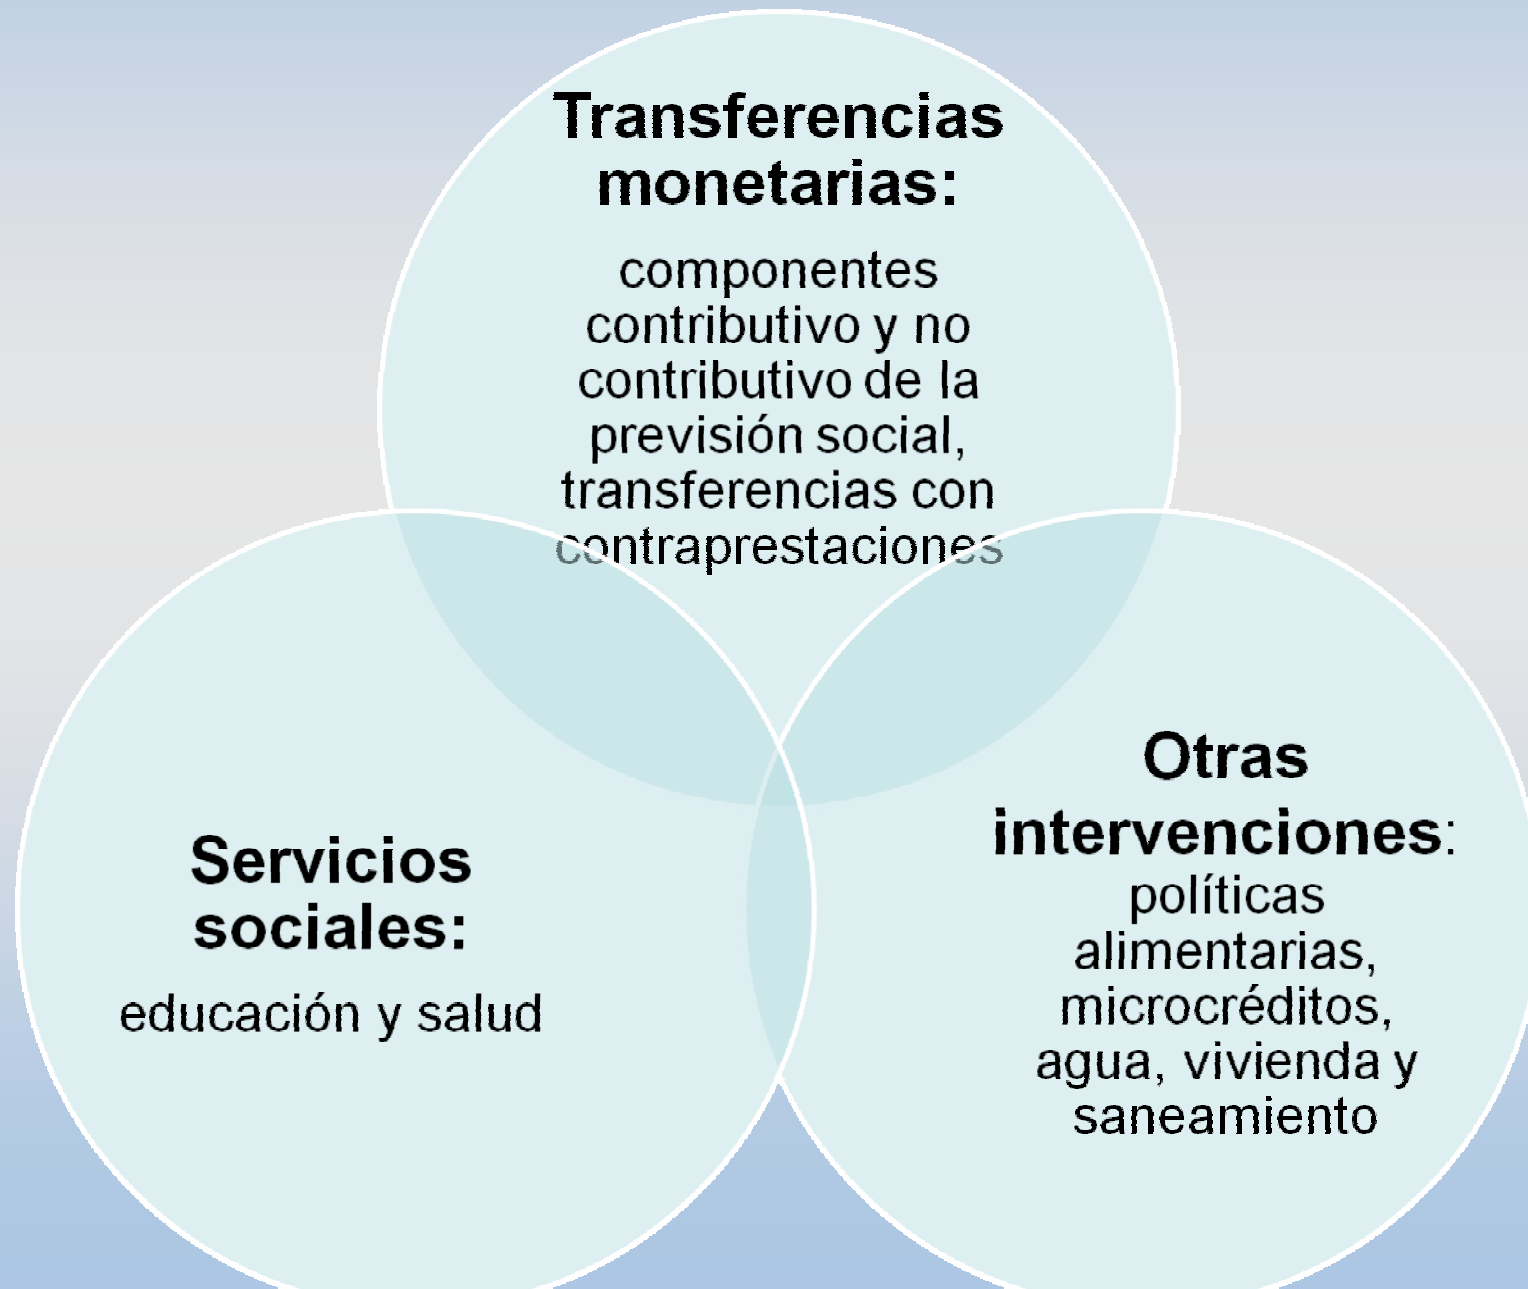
Transferencias monetarias:

componentes contributivo y no contributivo de la previsión social, transferencias con contraprestaciones

Servicios sociales:

educación y salud

Otras intervenciones: políticas alimentarias, microcréditos, agua, vivienda y saneamiento